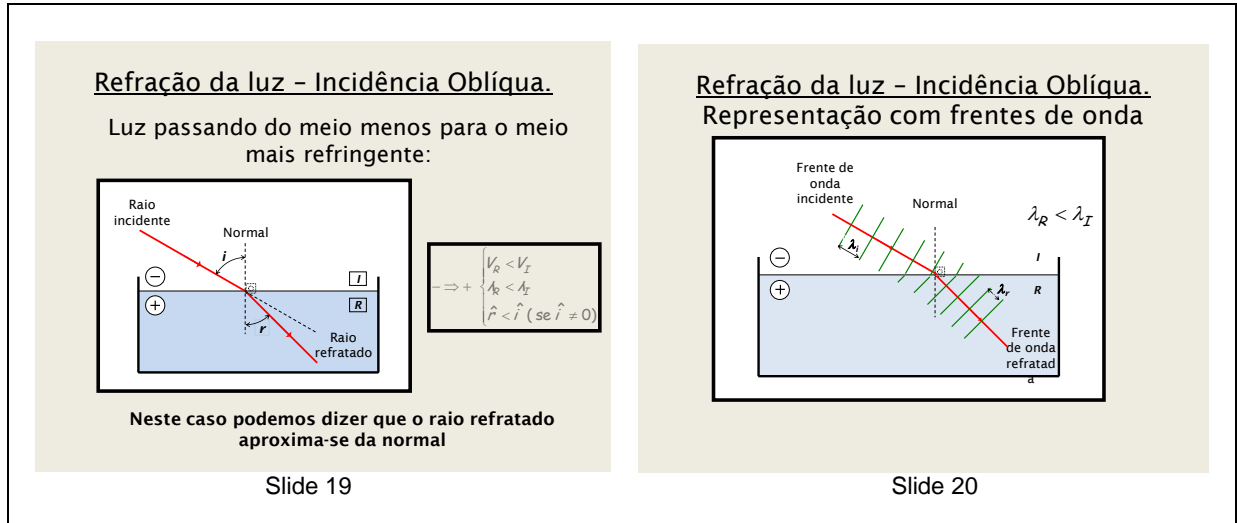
Refração da luz – Incidência Oblíqua.

Luz passando do meio menos para o meio mais refringente:

Raio incidente

Normal

$i$

$\ominus$

$\oplus$

I

R

$r$

Raio refratado

$- \Rightarrow + \begin{cases} V_R < V_I \\ \lambda_R < \lambda_I \\ \hat{r} < \hat{i} \ (se\ \hat{i} \neq 0) \end{cases}$

Neste caso podemos dizer que o raio refratado aproxima-se da normal

Slide 19

Refração da luz – Incidência Oblíqua.
Representação com frentes de onda

Frente de onda incidente

Normal

$\lambda_R < \lambda_I$

$\lambda_i$

$\ominus$

$\oplus$

I

R

$\lambda_r$

Frente de onda refratada

Slide 20